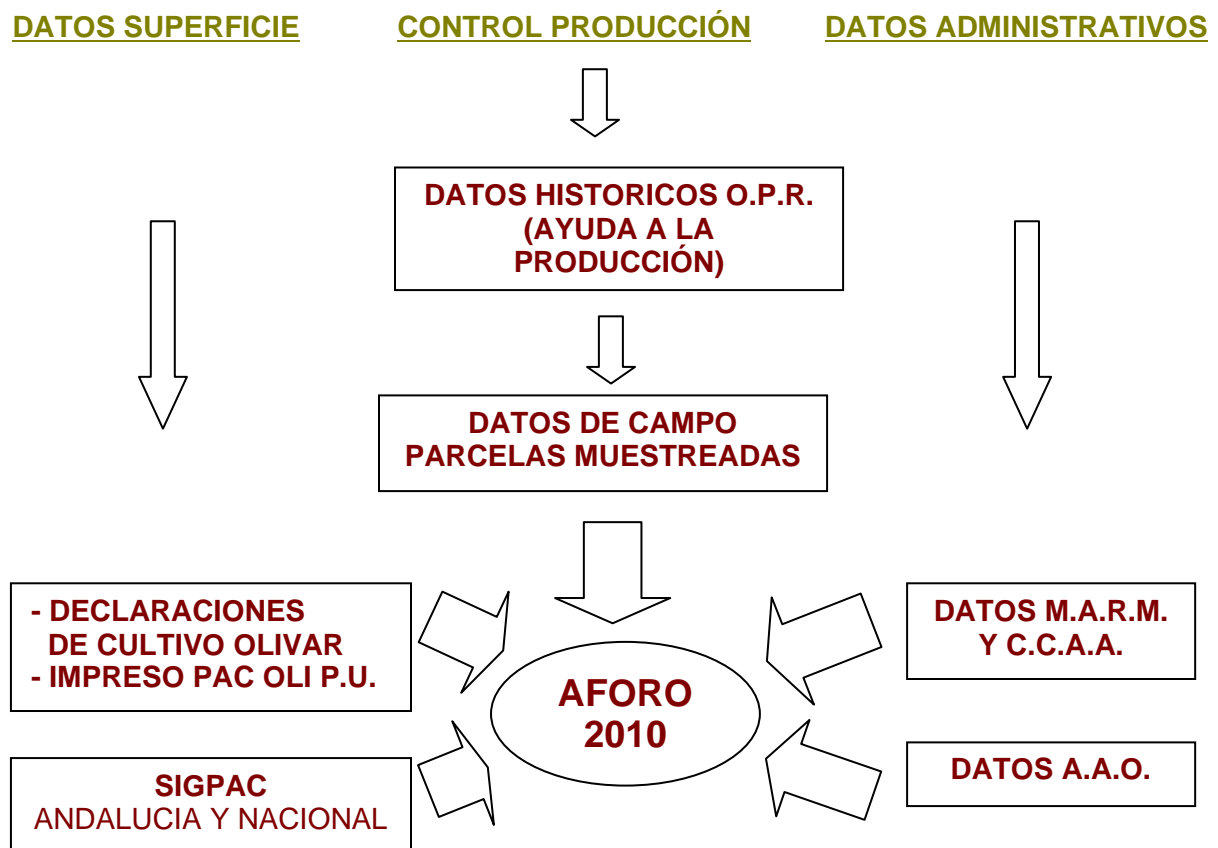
DATOS SUPERFICIE

CONTROL PRODUCCIÓN

DATOS ADMINISTRATIVOS

DATOS HISTORICOS O.P.R. (AYUDA A LA PRODUCCIÓN)

DATOS DE CAMPO PARCELAS MUESTREADAS

- DECLARACIONES DE CULTIVO OLIVAR
- IMPRESO PAC OLI P.U.

SIGPAC
ANDALUCIA Y NACIONAL

AFORO 2010

DATOS M.A.R.M. Y C.C.A.A.

DATOS A.A.O.